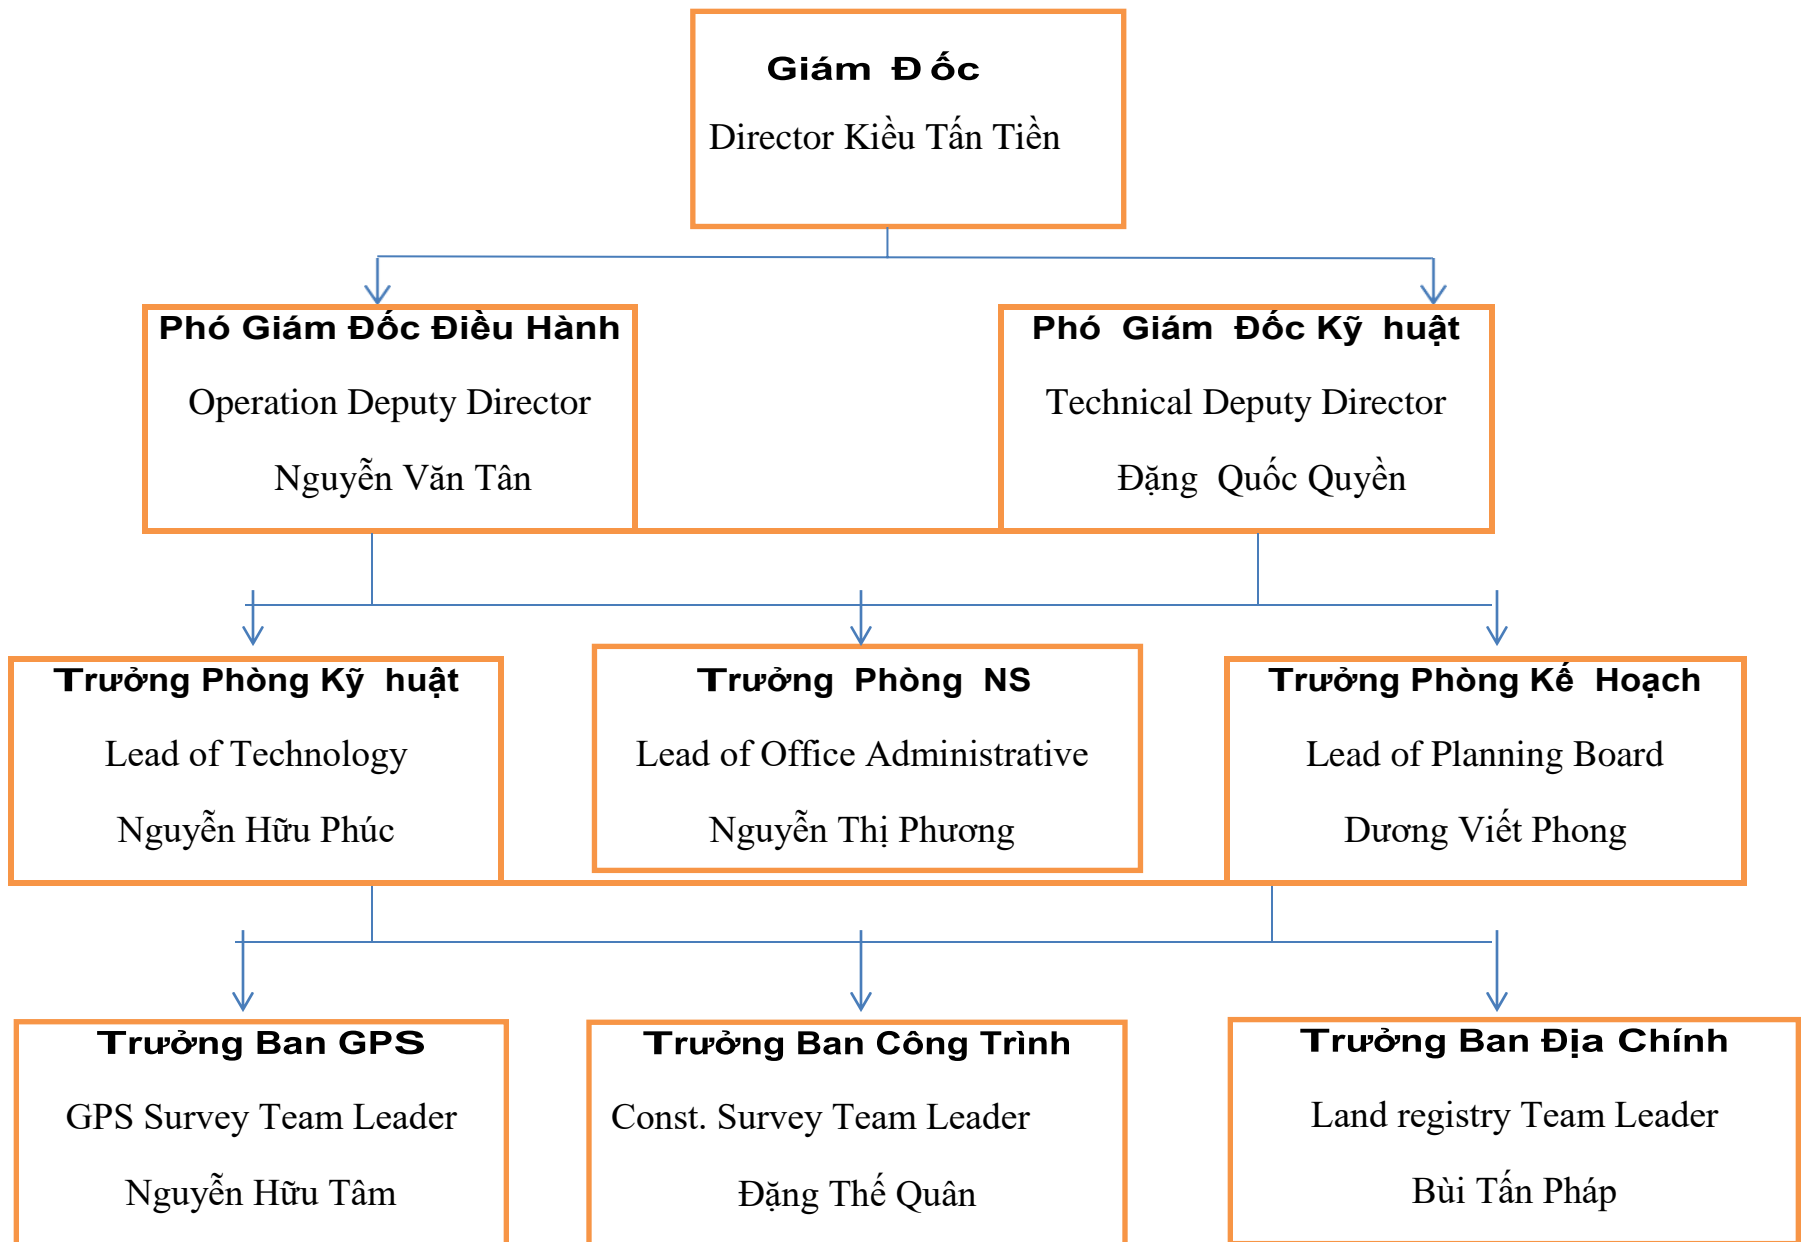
Giám Đốc

Director Kiều Tấn Tiền

Phó Giám Đốc Điều Hành

Operation Deputy Director

Nguyễn Văn Tân

Phó Giám Đốc Kỹ huật

Technical Deputy Director

Đặng Quốc Quyền

Trưởng Phòng Kỹ huật

Lead of Technology

Nguyễn Hữu Phúc

Trưởng Phòng NS

Lead of Office Administrative

Nguyễn Thị Phương

Trưởng Phòng Kế Hoạch

Lead of Planning Board

Dương Viết Phong

Trưởng Ban GPS

GPS Survey Team Leader

Nguyễn Hữu Tâm

Trưởng Ban Công Trình

Const. Survey Team Leader

Đặng Thế Quân

Trưởng Ban Địa Chính

Land registry Team Leader

Bùi Tấn Pháp